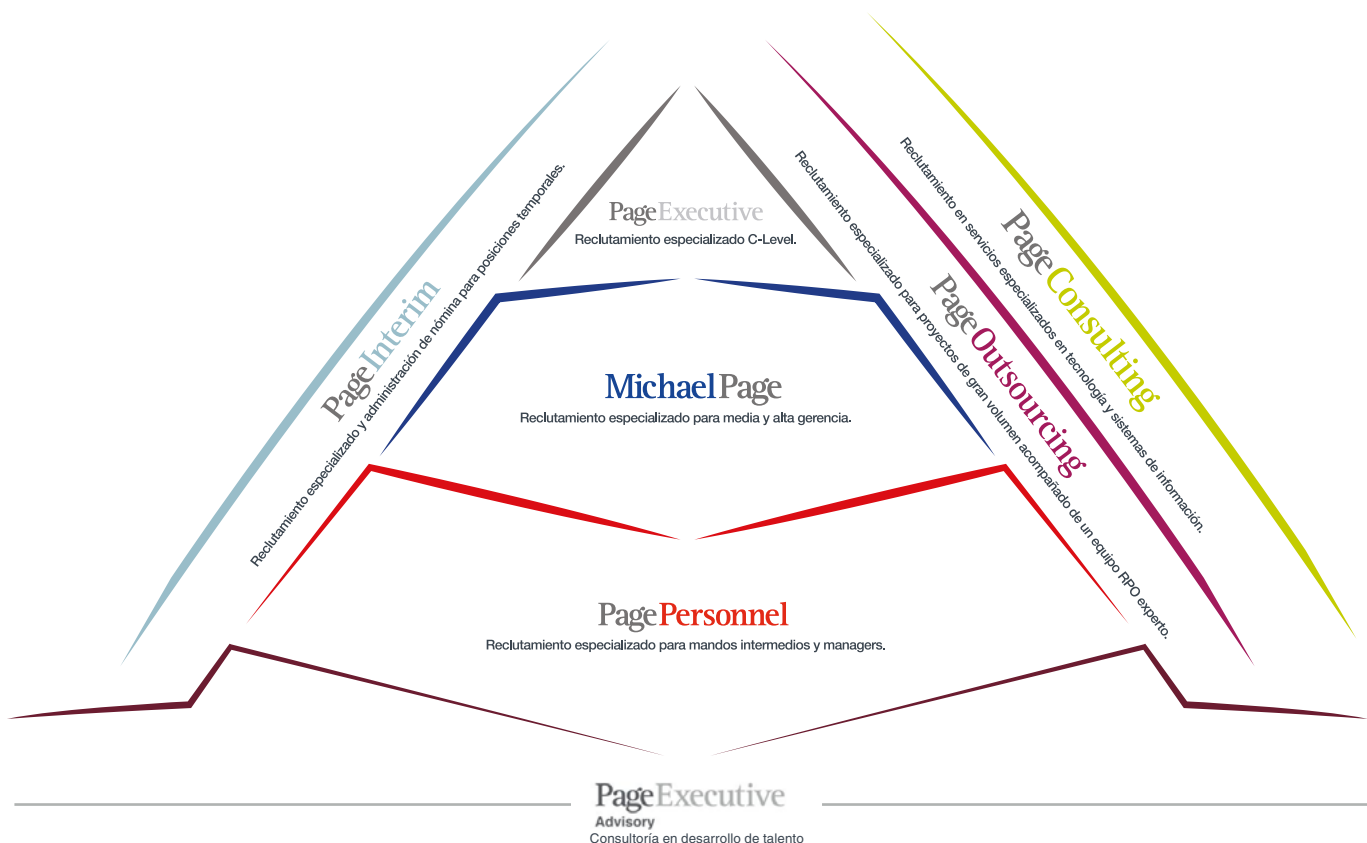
PageExecutive
Reclutamiento especializado C-Level.

PageInterim
Reclutamiento especializado y administración de nómina para posiciones temporales.

MichaelPage
Reclutamiento especializado para media y alta gerencia.

PageOutsourcing
Reclutamiento especializado para proyectos de gran volumen acompañado de un equipo RPO experto.

PageConsulting
Reclutamiento en servicios especializados en tecnología y sistemas de información.

PagePersonnel
Reclutamiento especializado para mandos intermedios y managers.

PageExecutive
Advisory
Consultoría en desarrollo de talento